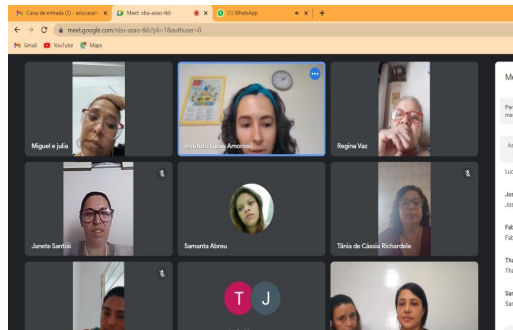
Caixa de entrada (2) - anucasan
Meet: nbs-asso-tkb
(1) WhatsApp
+
meet.google.com/nbs-asoo-tkb?pli=1&authuser=0
Gmail
YouTube
Maps

Miguel e júlia
Instituto Lucas Amorosi
Regina Vaz
Janete Santos
Samanta Abreu
Tânia de Cássia Richardele
T
J

M
Pe
me
Ar
Lu
Jo
Jo
Fal
Fal
Thi
Thi
Sa
Sa